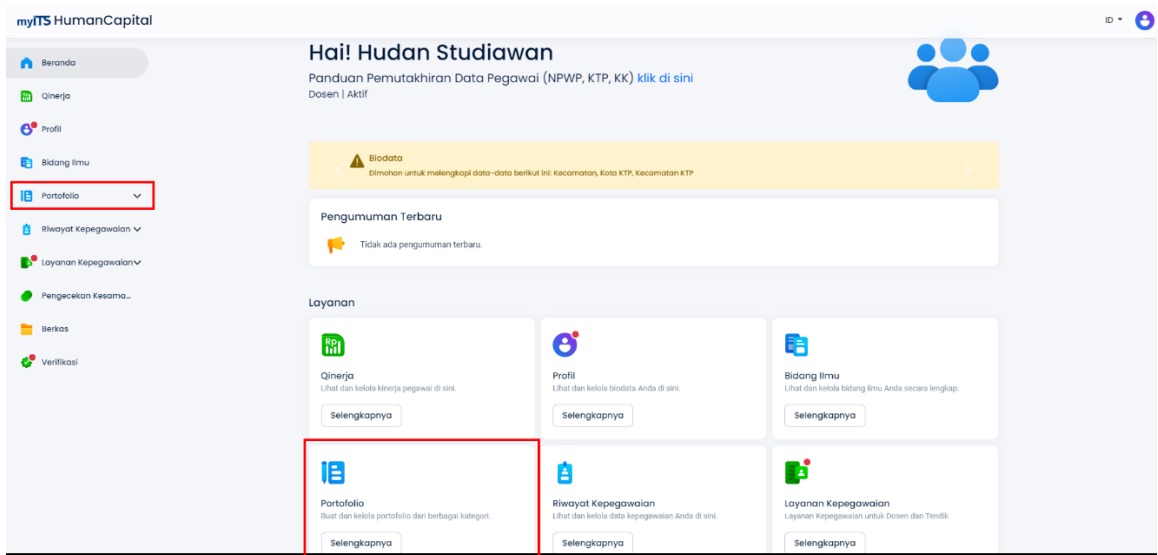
myITS HumanCapital

ID

Beranda
Qinerja
Profil
Bidang Ilmu
Portofolio
Riwayat Kepegawaian
Layanan Kepegawaian
Pengecekan Kesama...
Berkas
Verifikasi

Hai! Hudan Studiawan
Panduan Pemutakhiran Data Pegawai (NPWP, KTP, KK) klik di sini
Dosen | Aktif

Biodata
Dimohon untuk melengkapi data-data berikut ini: Kecamatan, Kota KTP, Kecamatan KTP

Pengumuman Terbaru
Tidak ada pengumuman terbaru.

Layanan

Qinerja
Lihat dan kelola kinerja pegawai di sini.
Selengkapnya

Profil
Lihat dan kelola biodata Anda di sini.
Selengkapnya

Bidang Ilmu
Lihat dan kelola bidang ilmu Anda secara lengkap.
Selengkapnya

Portofolio
Buat dan kelola portofolio dari berbagai kategori.
Selengkapnya

Riwayat Kepegawaian
Lihat dan kelola data kepegawaian Anda di sini.
Selengkapnya

Layanan Kepegawaian
Layanan Kepegawaian untuk Dosen dan Tendik
Selengkapnya